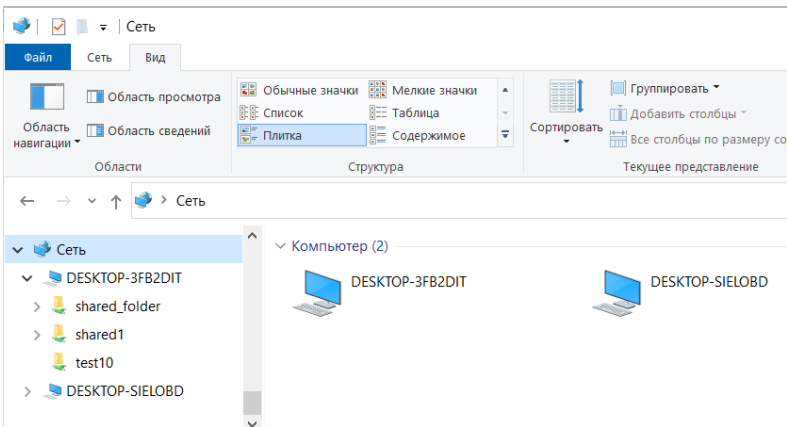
Сеть

Файл Сеть Вид

Область навигации Область просмотра Область сведений
Области

Обычные значки Мелкие значки
Список Таблица
Плитка Содержимое
Структура

Сортировать
Группировать
Добавить столбцы
Все столбцы по размеру со
Текущее представление

Сеть

Сеть
DESKTOP-3FB2DIT
shared_folder
shared1
test10
DESKTOP-SIELOBD

Компьютер (2)
DESKTOP-3FB2DIT
DESKTOP-SIELOBD